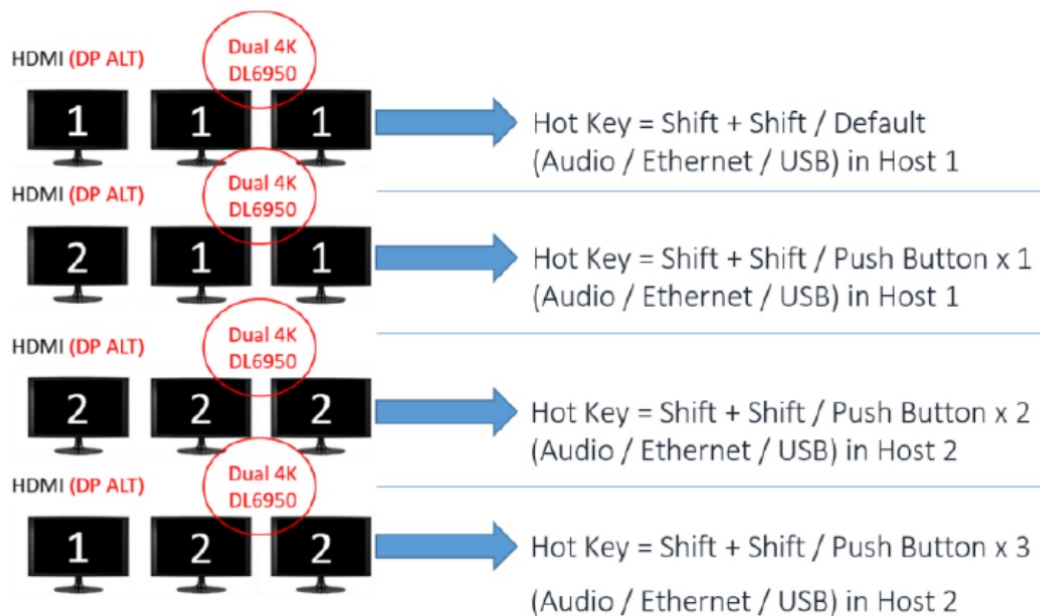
HDMI (DP ALT)

Dual 4K DL6950

1 1 1

Hot Key = Shift + Shift / Default
(Audio / Ethernet / USB) in Host 1

HDMI (DP ALT)

Dual 4K DL6950

2 1 1

Hot Key = Shift + Shift / Push Button x 1
(Audio / Ethernet / USB) in Host 1

HDMI (DP ALT)

Dual 4K DL6950

2 2 2

Hot Key = Shift + Shift / Push Button x 2
(Audio / Ethernet / USB) in Host 2

HDMI (DP ALT)

Dual 4K DL6950

1 2 2

Hot Key = Shift + Shift / Push Button x 3
(Audio / Ethernet / USB) in Host 2